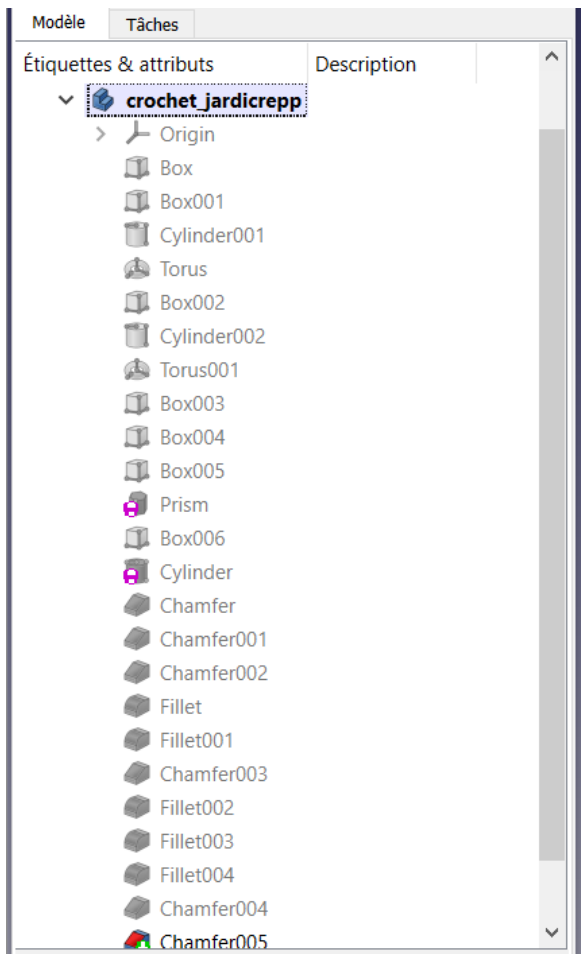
Modèle | Tâches

Étiquettes & attributs | Description

crochet_jardicrepp
Origin
Box
Box001
Cylinder001
Torus
Box002
Cylinder002
Torus001
Box003
Box004
Box005
Prism
Box006
Cylinder
Chamfer
Chamfer001
Chamfer002
Fillet
Fillet001
Chamfer003
Fillet002
Fillet003
Fillet004
Chamfer004
Chamfer005